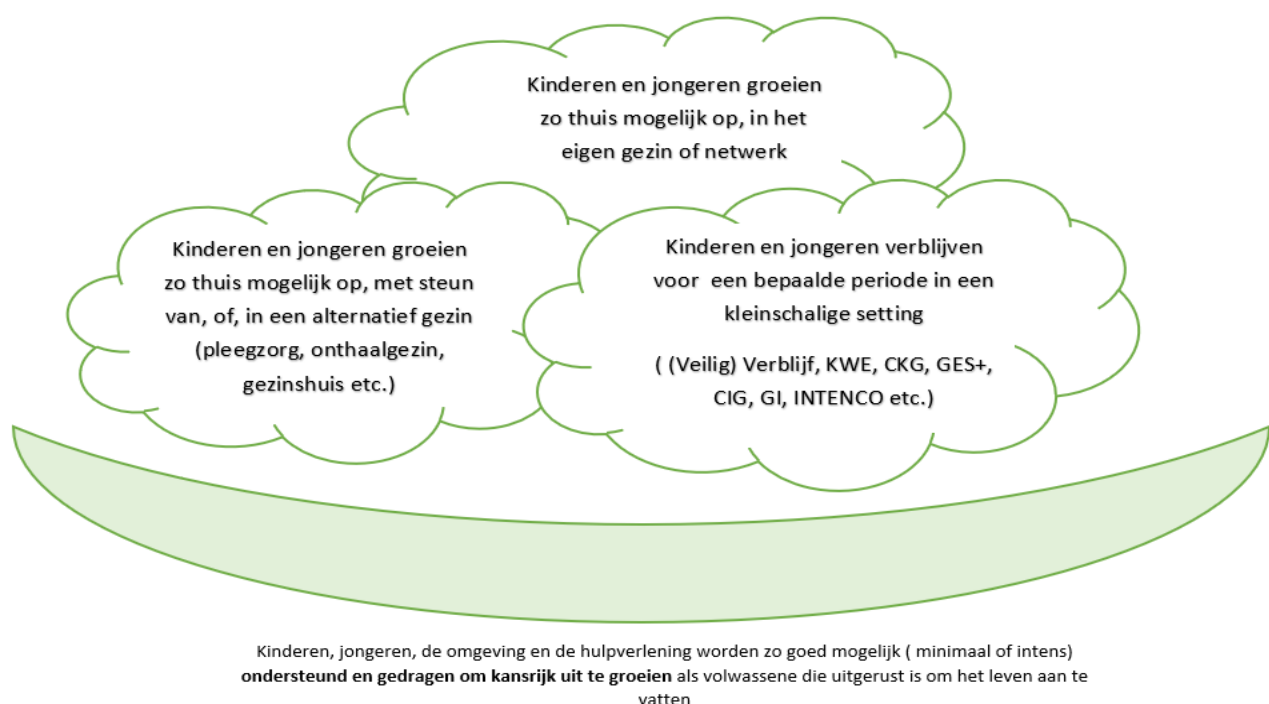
Kinderen en jongeren groeien zo thuis mogelijk op, in het eigen gezin of netwerk

Kinderen en jongeren groeien zo thuis mogelijk op, met steun van, of, in een alternatief gezin (pleegzorg, onthaalgezin, gezinshuis etc.)

Kinderen en jongeren verblijven voor een bepaalde periode in een kleinschalige setting

( (Veilig) Verblijf, KWE, CKG, GES+, CIG, GI, INTENCO etc.)

Kinderen, jongeren, de omgeving en de hulpverlening worden zo goed mogelijk ( minimaal of intens) **ondersteund en gedragen om kansrijk uit te groeien** als volwassene die uitgerust is om het leven aan te vatten